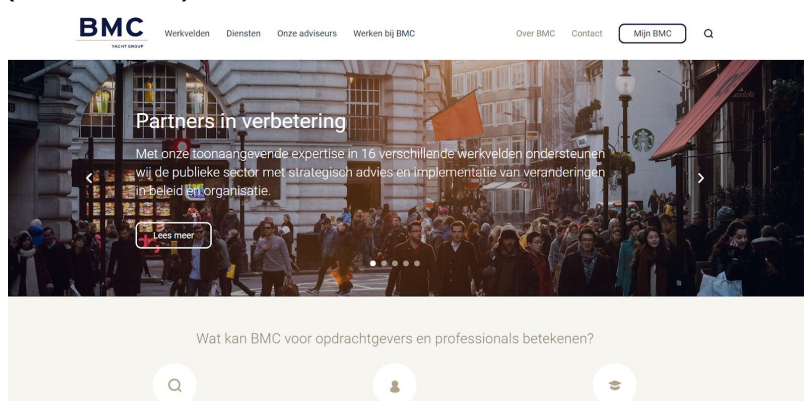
BMC
YACHT GROUP

Werkvelden Diensten Onze adviseurs Werken bij BMC

Over BMC Contact Mijn BMC

Partners in verbetering

Met onze toonaangevende expertise in 16 verschillende werkvelden ondersteunen wij de publieke sector met strategisch advies en implementatie van veranderingen in beleid en organisatie.

Lees meer

Wat kan BMC voor opdrachtgevers en professionals betekenen?